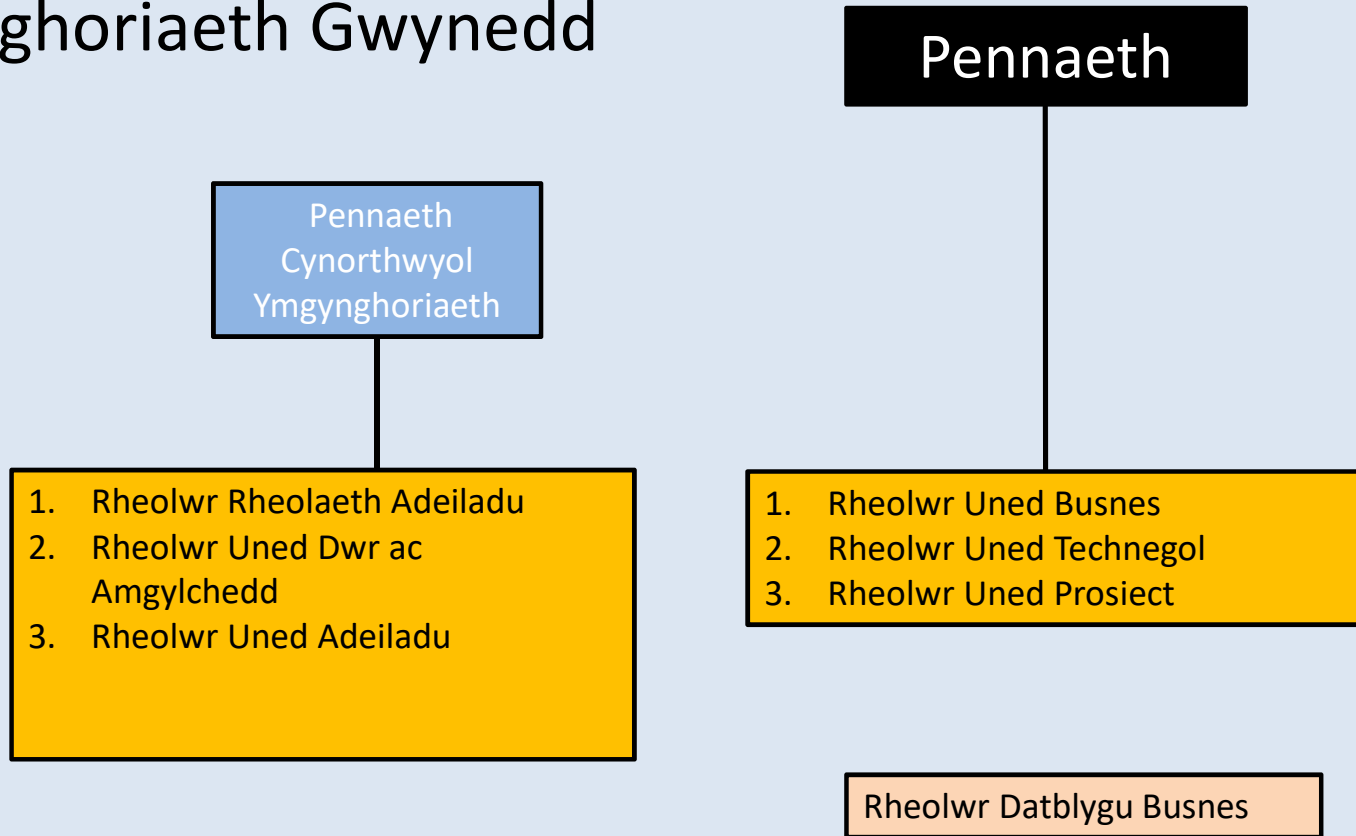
ghoriaeth Gwynedd

Pennaeth

Pennaeth Cynorthwyol Ymgynghoriaeth

1. Rheolwr Rheolaeth Adeiladu
2. Rheolwr Uned Dwr ac Amgylchedd
3. Rheolwr Uned Adeiladu

1. Rheolwr Uned Busnes
2. Rheolwr Uned Technegol
3. Rheolwr Uned Prosiect

Rheolwr Datblygu Busnes